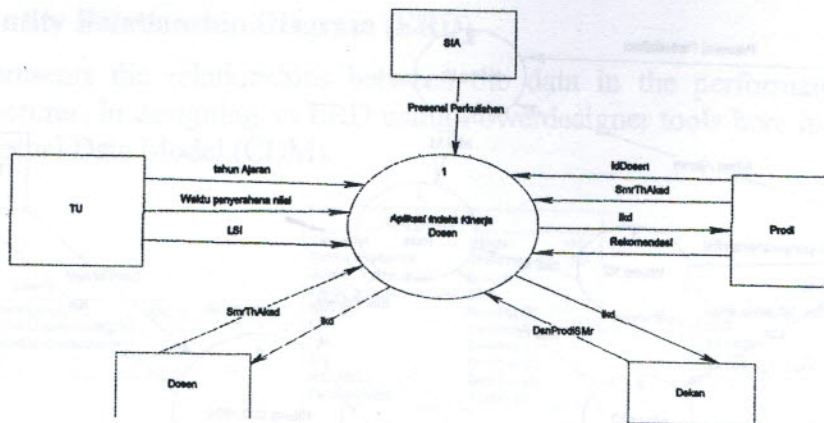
ntity Relationship Diagram (ERD)

presents the relationships between the data in the performance system. In designing an ERD using PowerDesigner tools here is Data Model (CDM).

SIA

Presensi Perkuliahan

tahun Ajaran

Waktu penyerahana nilai

LSI

TU

1

Aplikasi Indeks Kinerja Dosen

IdDosen

SmrThAkad

Ikd

Rekomendasi

Prodi

SmrThAkad

Ikd

Dosen

DsnProdiSMr

Ikd

Dekan